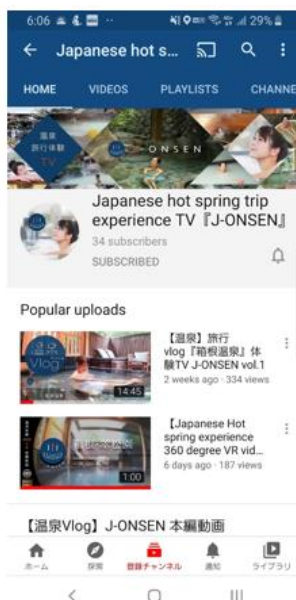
6:06 29%

← Japanese hot s...

HOME VIDEOS PLAYLISTS CHANNE

温泉 旅行体験 TV

ONSEN

Japanese hot spring trip experience TV『J-ONSEN』

34 subscribers

SUBSCRIBED

Popular uploads

Vlog

14:45

【温泉】旅行vlog『箱根温泉』体験TV J-ONSEN vol.1

2 weeks ago · 334 views

1:00

【Japanese Hot spring experience 360 degree VR vid...

6 days ago · 187 views

【温泉Vlog】J-ONSEN 本編動画

ホーム 探索 登録チャンネル 通知 ライブラリ